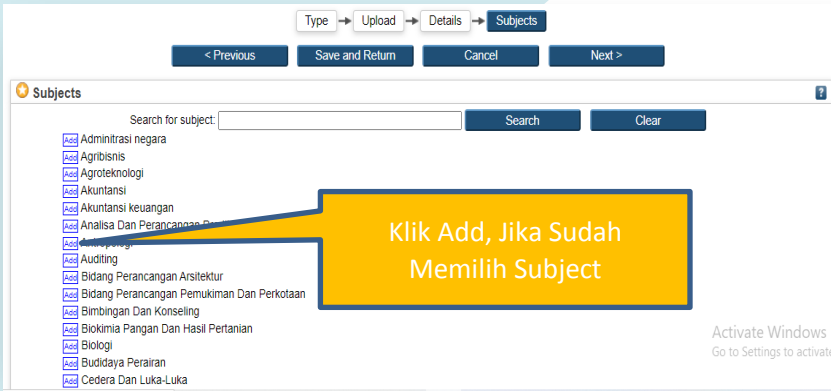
Type → Upload → Details → Subjects

< Previous | Save and Return | Cancel | Next >

Subjects

?

Search for subject: Search Clear

Add Adminitrasi negara
Add Agribisnis
Add Agroteknologi
Add Akuntansi
Add Akuntansi keuangan
Add Analisa Dan Perancangan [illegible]
Add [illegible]
Add Auditing
Add Bidang Perancangan Arsitektur
Add Bidang Perancangan Pemukiman Dan Perkotaan
Add Bimbingan Dan Konseling
Add Biokimia Pangan Dan Hasil Pertanian
Add Biologi
Add Budidaya Perairan
Add Cedera Dan Luka-Luka

Klik Add, Jika Sudah Memilih Subject

Activate Windows
Go to Settings to activate